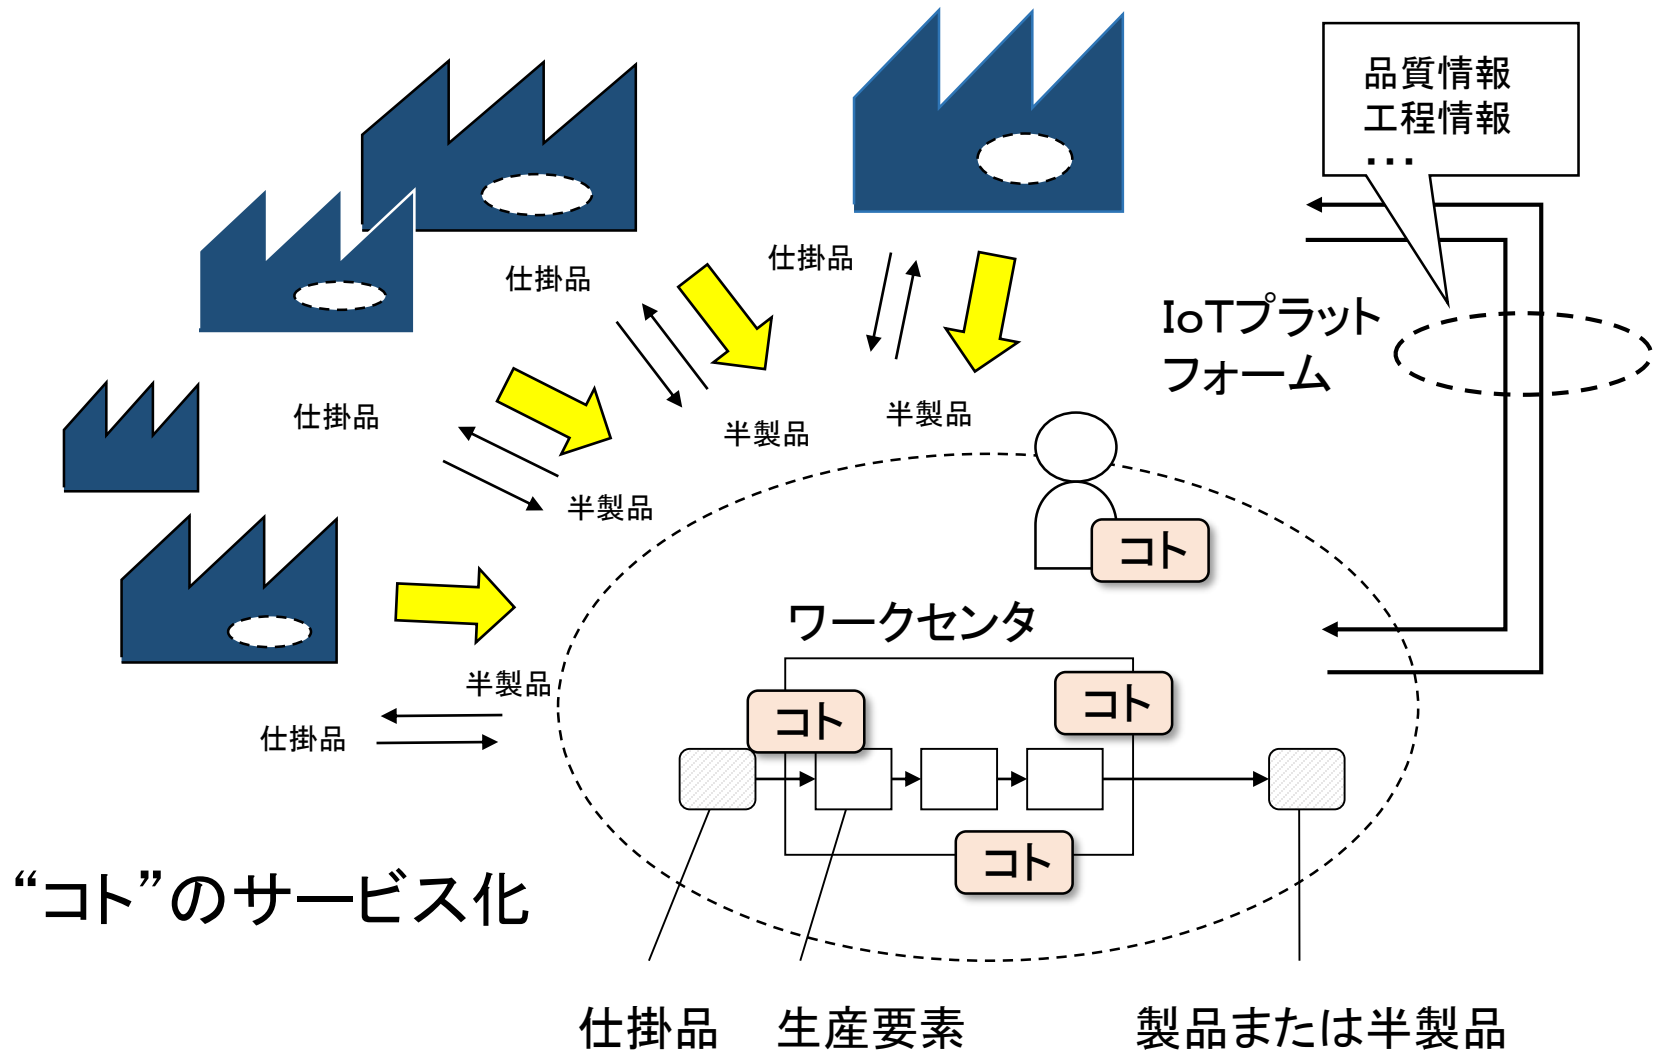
品質情報
工程情報
・・・

仕掛品

仕掛品

IoTプラットフォーム

仕掛品

半製品

半製品

半製品

コト

ワークセンタ

半製品

仕掛品

コト

コト

コト

“コト”のサービス化

仕掛品　生産要素　製品または半製品